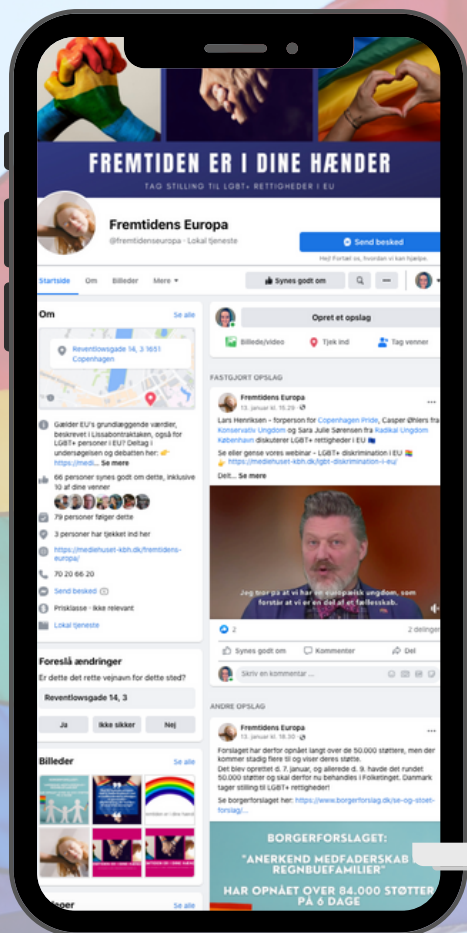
FREMTIDEN ER I DINE HÆNDER

TAG STILLING TIL LGBT+ RETTIGHEDER I EU

Fremtidens Europa
@fremtidenseuropa · Lokal tjeneste

Send besked
Hej Fortæl os, hvordan vi kan hjælpe.

Startside Om Billeder Mere

Synes godt om

Om
Se alle

Reventlowsgade 14, 3 1651 Copenhagen

Gælder EU's grundlæggende værdier, beskrevet i Lissabontraktaten, også for LGBT+ personer i EU? Deltag i undersøgelsen og debatten her: https://medi... Se mere

66 personer synes godt om dette, inklusive 10 af dine venner

79 personer følger dette

3 personer har tjekket ind her

https://mediehuset-kbh.dk/fremtidens-europa/

70 20 66 20

Send besked

Prisklasse · Ikke relevant

Lokal tjeneste

Foreslå ændringer
Er dette det rette vejnavn for dette sted?
Reventlowsgade 14, 3
Ja Ikke sikker Nej

Billeder
Se alle

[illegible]sper
Se alle

Opret et opslag
Billede/video Tjek ind Tag venner

FASTGJORT OPSLAG

Fremtidens Europa
13. januar kl. 15.29

Lars Henriksen – forperson for Copenhagen Pride, Casper Øhlers fra Konservativ Ungdom og Sara Julie Sørensen fra Radikal Ungdom København diskuterer LGBT+ rettigheder i EU
Se eller gense vores webinar - LGBT+ diskrimination i EU
https://mediehuset-kbh.dk/lgbt-diskrimination-i-eu/
Delt... Se mere

Jeg tror på at vi har en europæisk ungdom, som forstår at vi er en del af et fællesskab.

2
2 delinger

Synes godt om Kommenter Del

Skriv en kommentar ...

ANDRE OPSLAG

Fremtidens Europa
13. januar kl. 16.30

Forslaget har derfor opnået langt over de 50.000 støttere, men der kommer stadig flere til og viser deres støtte.
Det blev oprettet d. 7. januar, og allerede d. 9. havde det rundet 50.000 støtter og skal derfor nu behandles i Folketinget. Danmark tager stilling til LGBT+ rettigheder!
Se borgerforslaget her: https://www.borgerforslag.dk/se-og-stoet-forslag/...

BORGERFORSLAGET:
"ANERKEND MEDFADERSKAB I REGNBUEFAMILIER"
HAR OPNÅET OVER 84.000 STØTTER PÅ 6 DAGE